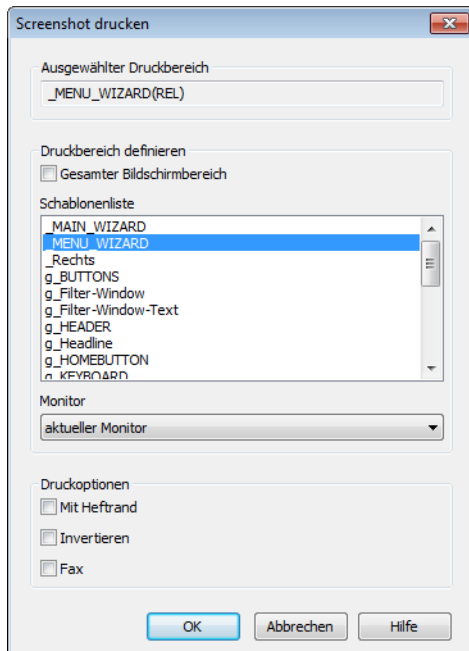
Screenshot drucken

Ausgewählter Druckbereich

_MENU_WIZARD(REL)

Druckbereich definieren

Gesamter Bildschirmbereich

Schablonenliste

_MAIN_WIZARD
_MENU_WIZARD
_Rechts
g_BUTTONS
g_Filter-Window
g_Filter-Window-Text
g_HEADER
g_Headline
g_HOMEBUTTON
g_KEYBOARD

Monitor

aktueller Monitor

Druckoptionen

Mit Heftrand

Invertieren

Fax

OK

Abbrechen

Hilfe